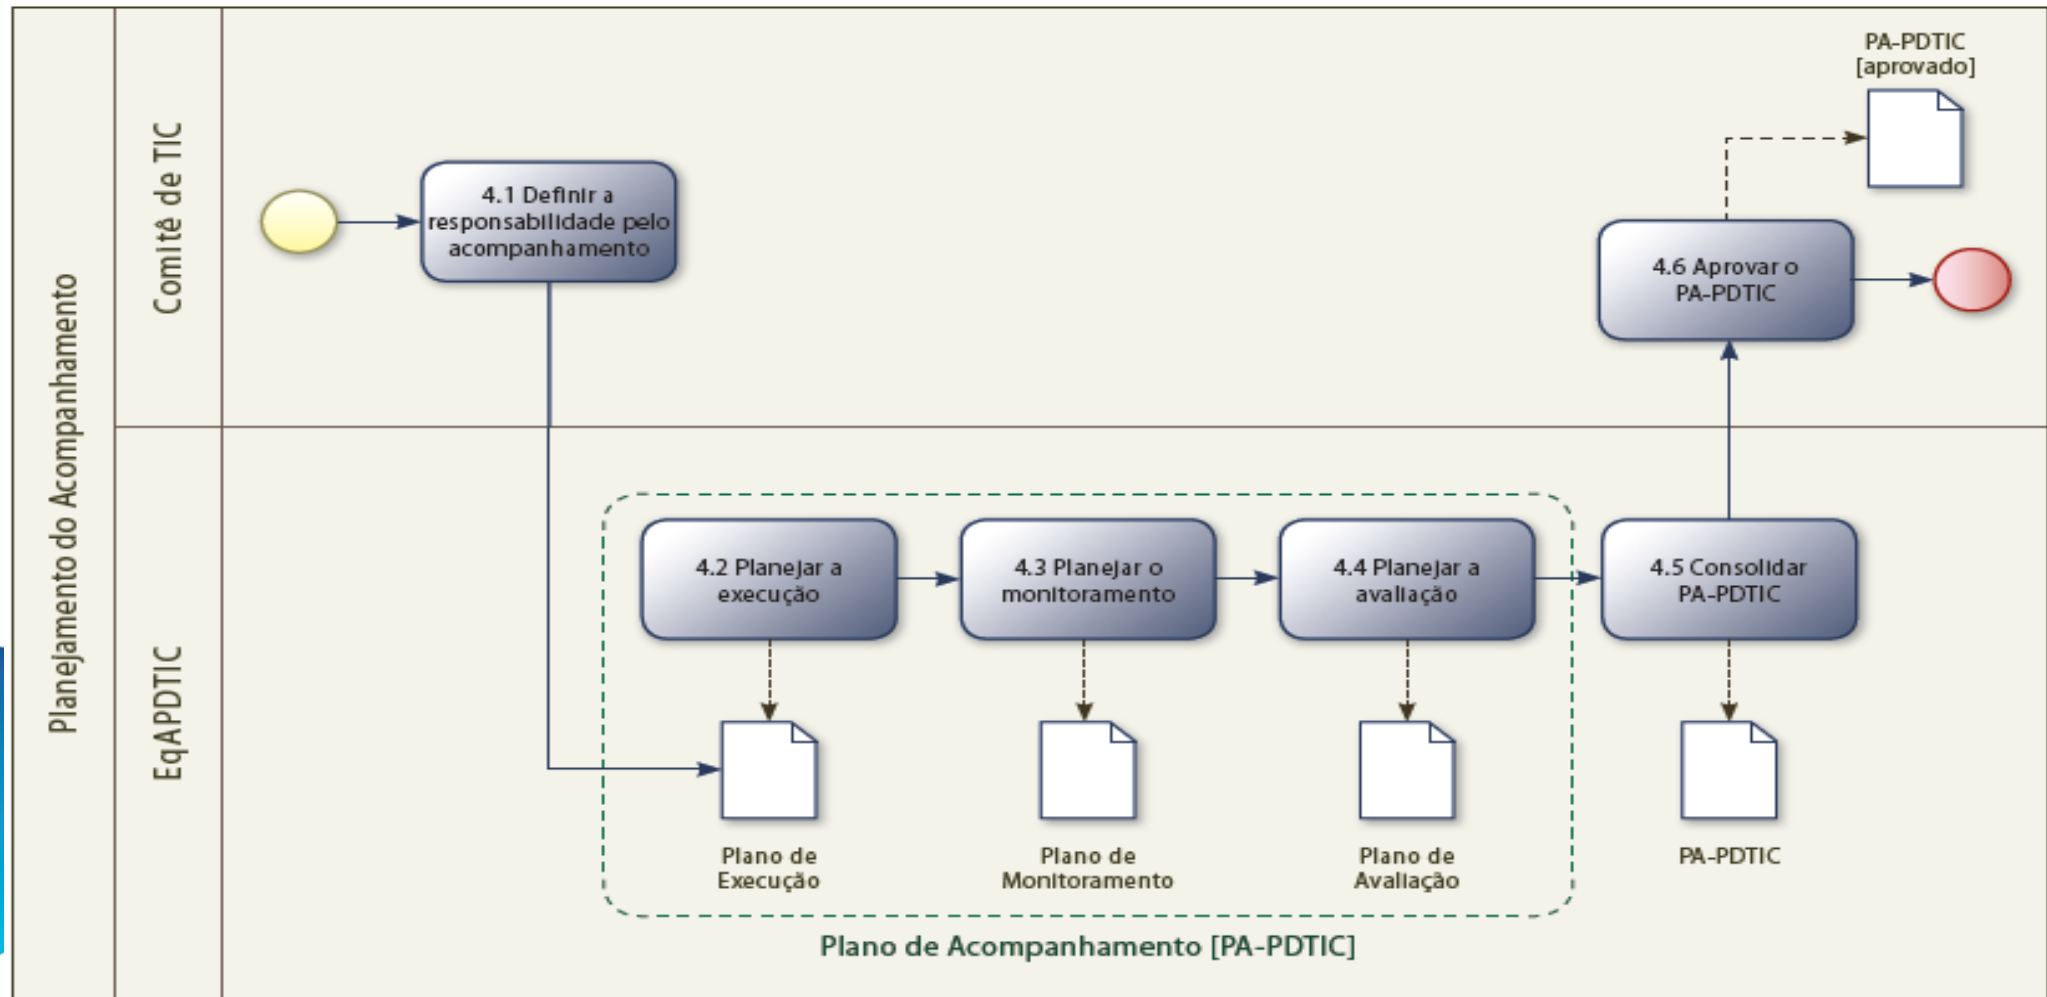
Planejamento do Acompanhamento

Comitê de TIC

4.1 Definir a responsabilidade pelo acompanhamento

PA-PDTIC [aprovado]

4.6 Aprovar o PA-PDTIC

EqAPDTIC

4.2 Planejar a execução

4.3 Planejar o monitoramento

4.4 Planejar a avaliação

4.5 Consolidar PA-PDTIC

Plano de Execução

Plano de Monitoramento

Plano de Avaliação

PA-PDTIC

Plano de Acompanhamento [PA-PDTIC]